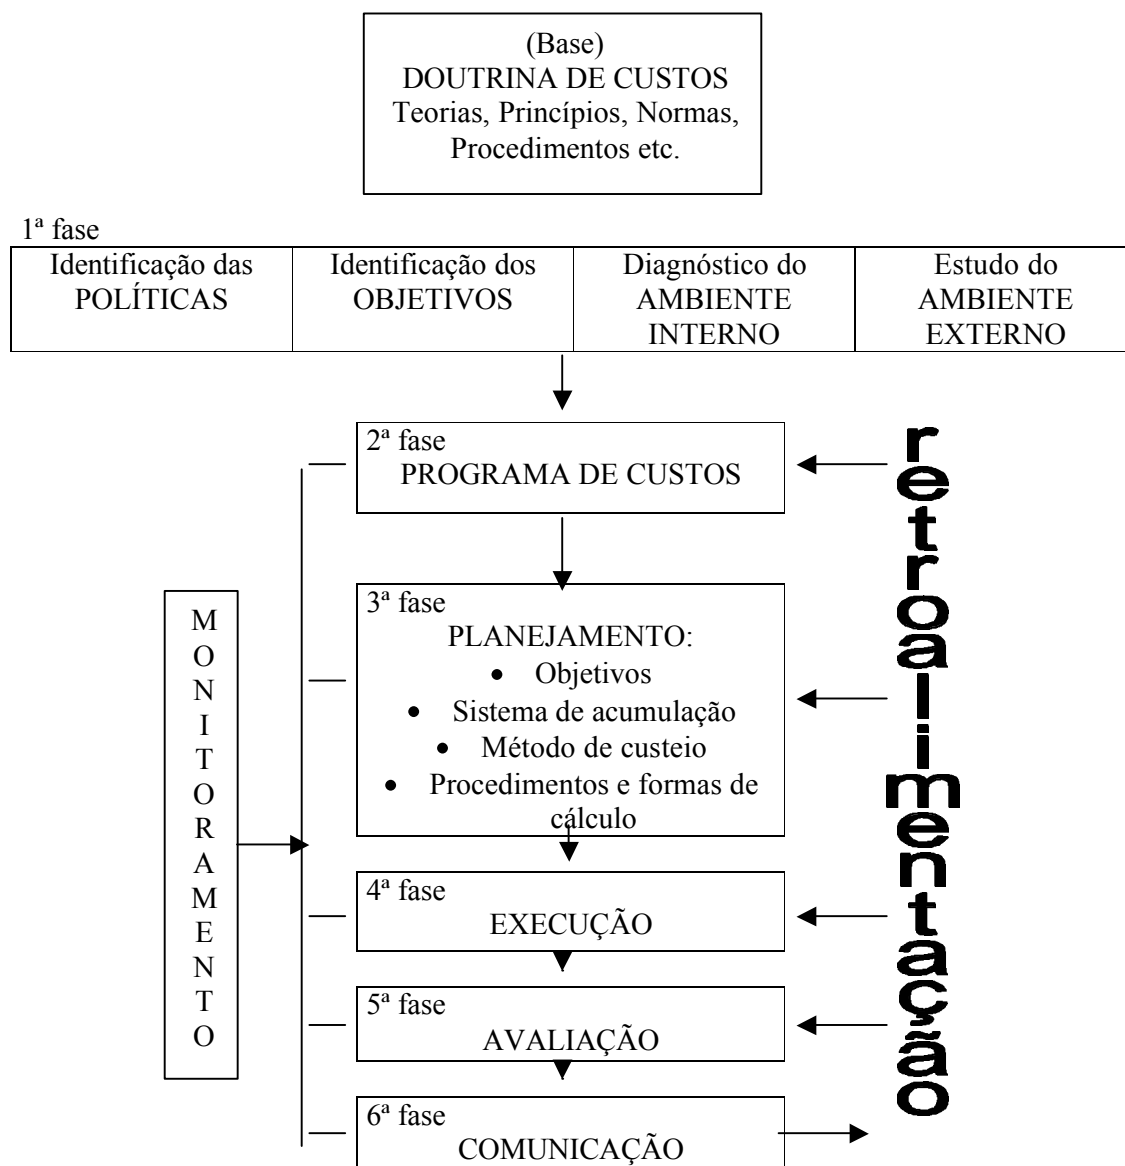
(Base)
DOUTRINA DE CUSTOS
Teorias, Princípios, Normas, Procedimentos etc.

1ª fase

| Identificação das POLÍTICAS | Identificação dos OBJETIVOS | Diagnóstico do AMBIENTE INTERNO | Estudo do AMBIENTE EXTERNO |
|---|---|---|---|

2ª fase
PROGRAMA DE CUSTOS

3ª fase
PLANEJAMENTO:
• Objetivos
• Sistema de acumulação
• Método de custeio
• Procedimentos e formas de cálculo

4ª fase
EXECUÇÃO

5ª fase
AVALIAÇÃO

6ª fase
COMUNICAÇÃO

MONITORAMENTO

retroalimentação